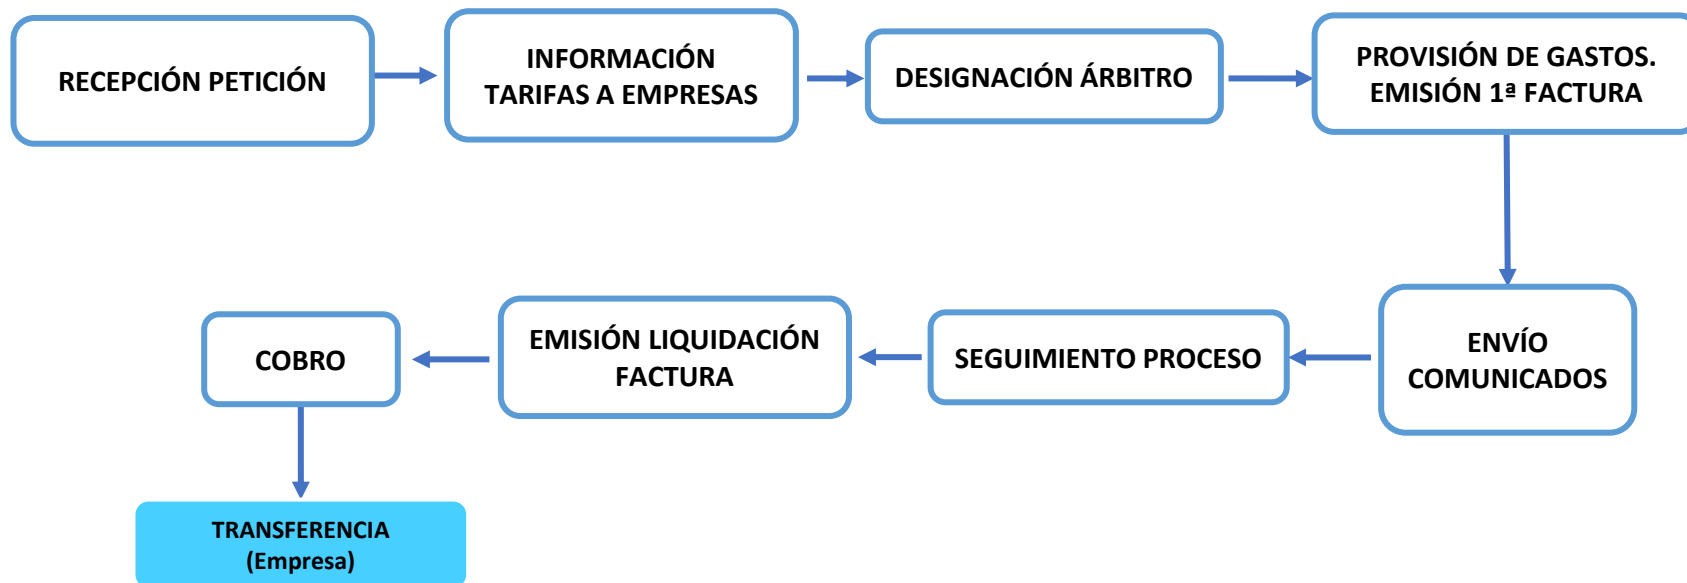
RECEPCIÓN PETICIÓN

INFORMACIÓN TARIFAS A EMPRESAS

DESIGNACIÓN ÁRBITRO

PROVISIÓN DE GASTOS. EMISIÓN 1ª FACTURA

ENVÍO COMUNICADOS

SEGUIMIENTO PROCESO

EMISIÓN LIQUIDACIÓN FACTURA

COBRO

TRANSFERENCIA (Empresa)